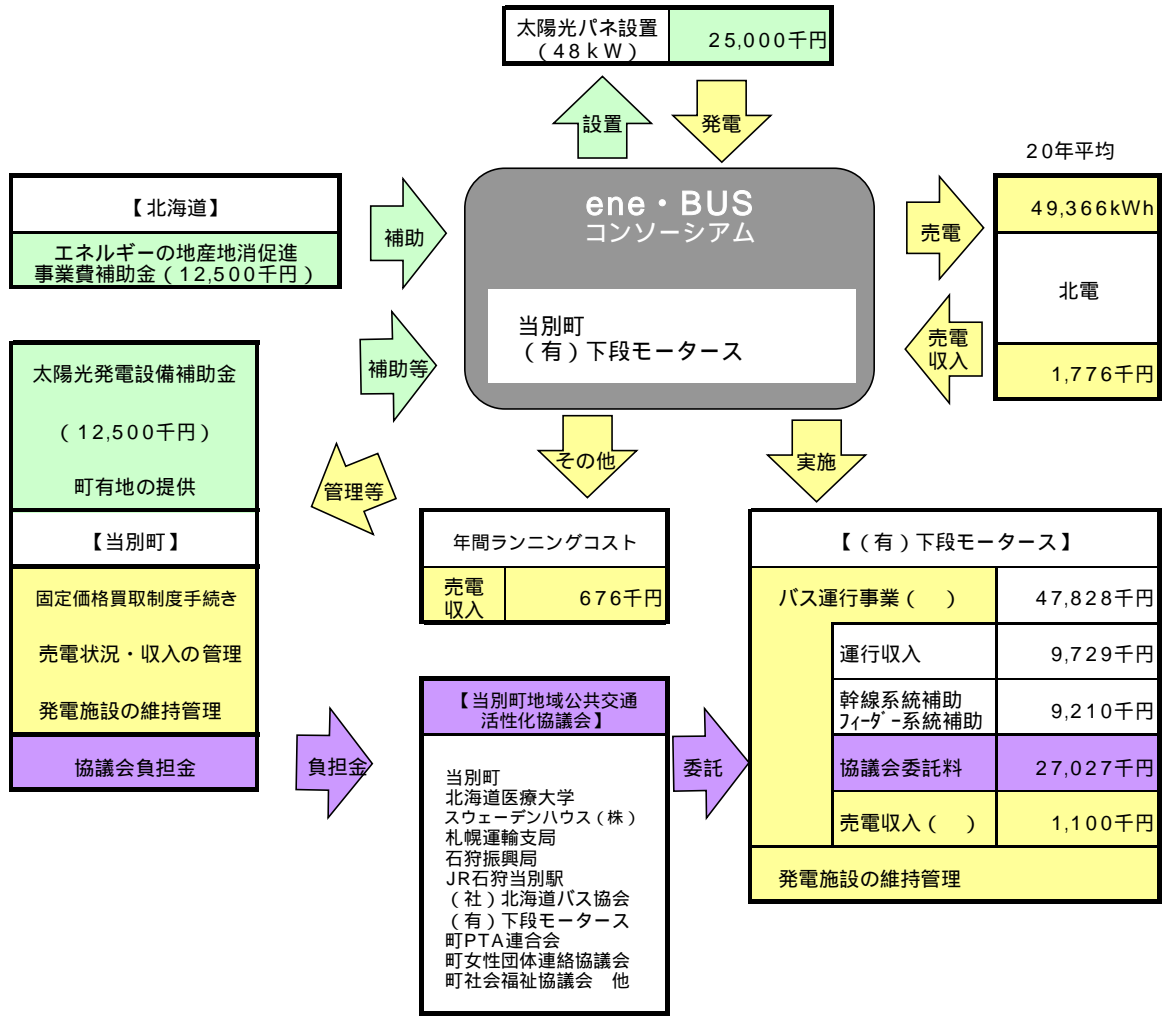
| 太陽光パネ設置（48kW） | 25,000千円 |
|---|---|

設置
発電

20年平均

【北海道】
エネルギーの地産地消促進事業費補助金（12,500千円）

補助

ene・BUS
コンソーシアム

当別町
（有）下段モータース

売電

| 49,366kWh |
|---|
| 北電 |
| 1,776千円 |

売電収入

補助等

太陽光発電設備補助金
（12,500千円）
町有地の提供

【当別町】
固定価格買取制度手続き
売電状況・収入の管理
発電施設の維持管理
協議会負担金

管理等
その他
実施

年間ランニングコスト

| 売電収入 | 676千円 |
|---|---|

【（有）下段モータース】

| バス運行事業（　） | 47,828千円 |
|---|---|
| 運行収入 | 9,729千円 |
| 幹線系統補助 フィダー系統補助 | 9,210千円 |
| 協議会委託料 | 27,027千円 |
| 売電収入（　） | 1,100千円 |

発電施設の維持管理

負担金

【当別町地域公共交通活性化協議会】
当別町
北海道医療大学
スウェーデンハウス（株）
札幌運輸支局
石狩振興局
JR石狩当別駅
（社）北海道バス協会
（有）下段モータース
町PTA連合会
町女性団体連絡協議会
町社会福祉協議会　他

委託